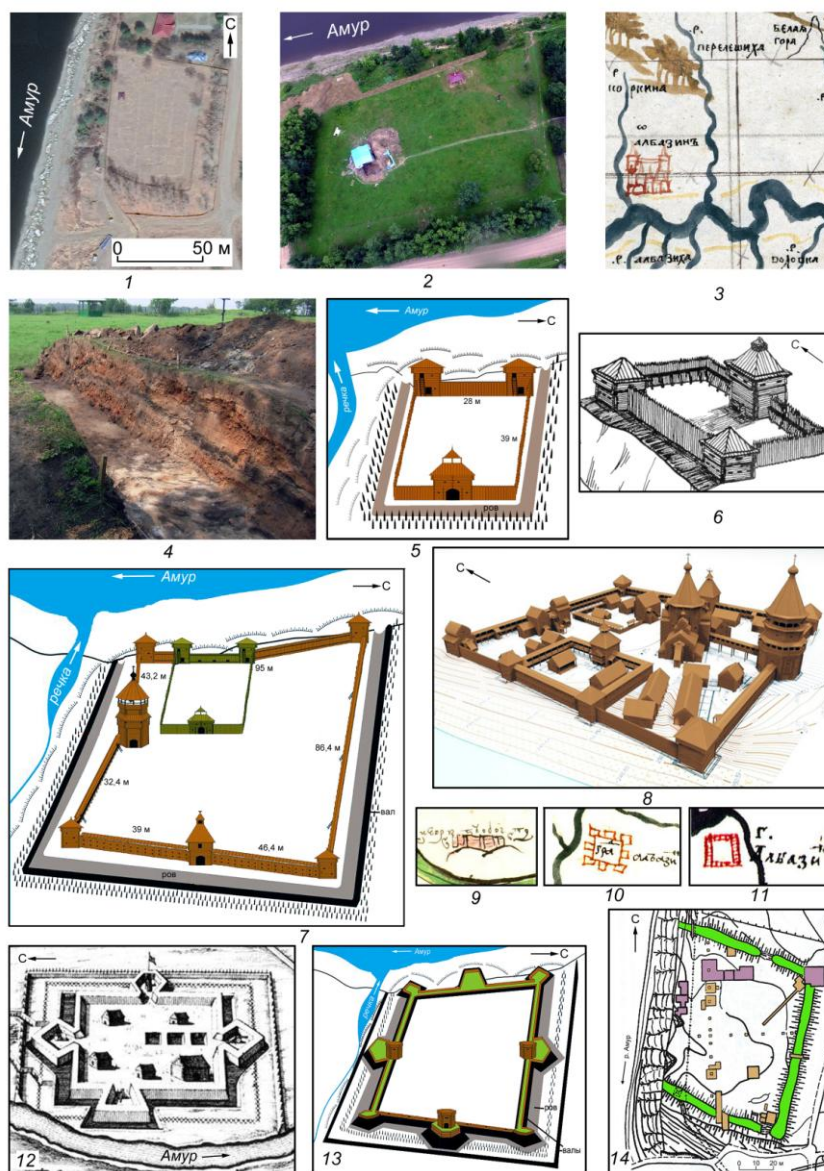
С
Амур
0 50 м
1

Амур
2

р. Перелешиха
Белая гора
р. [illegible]кина
со Албазинъ
р. Албазиха
р. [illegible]
3

4

Амур
С
речка
28 м
39 м
ров
5

С
6

Амур
С
речка
43,2 м
95 м
86,4 м
32,4 м
39 м
46,4 м
вал
ров
7

С
8

9

10

г. Албази
11

С
Амур
12

Амур
С
речка
ров
валы
13

С
р. Амур
14
0 10 20 м